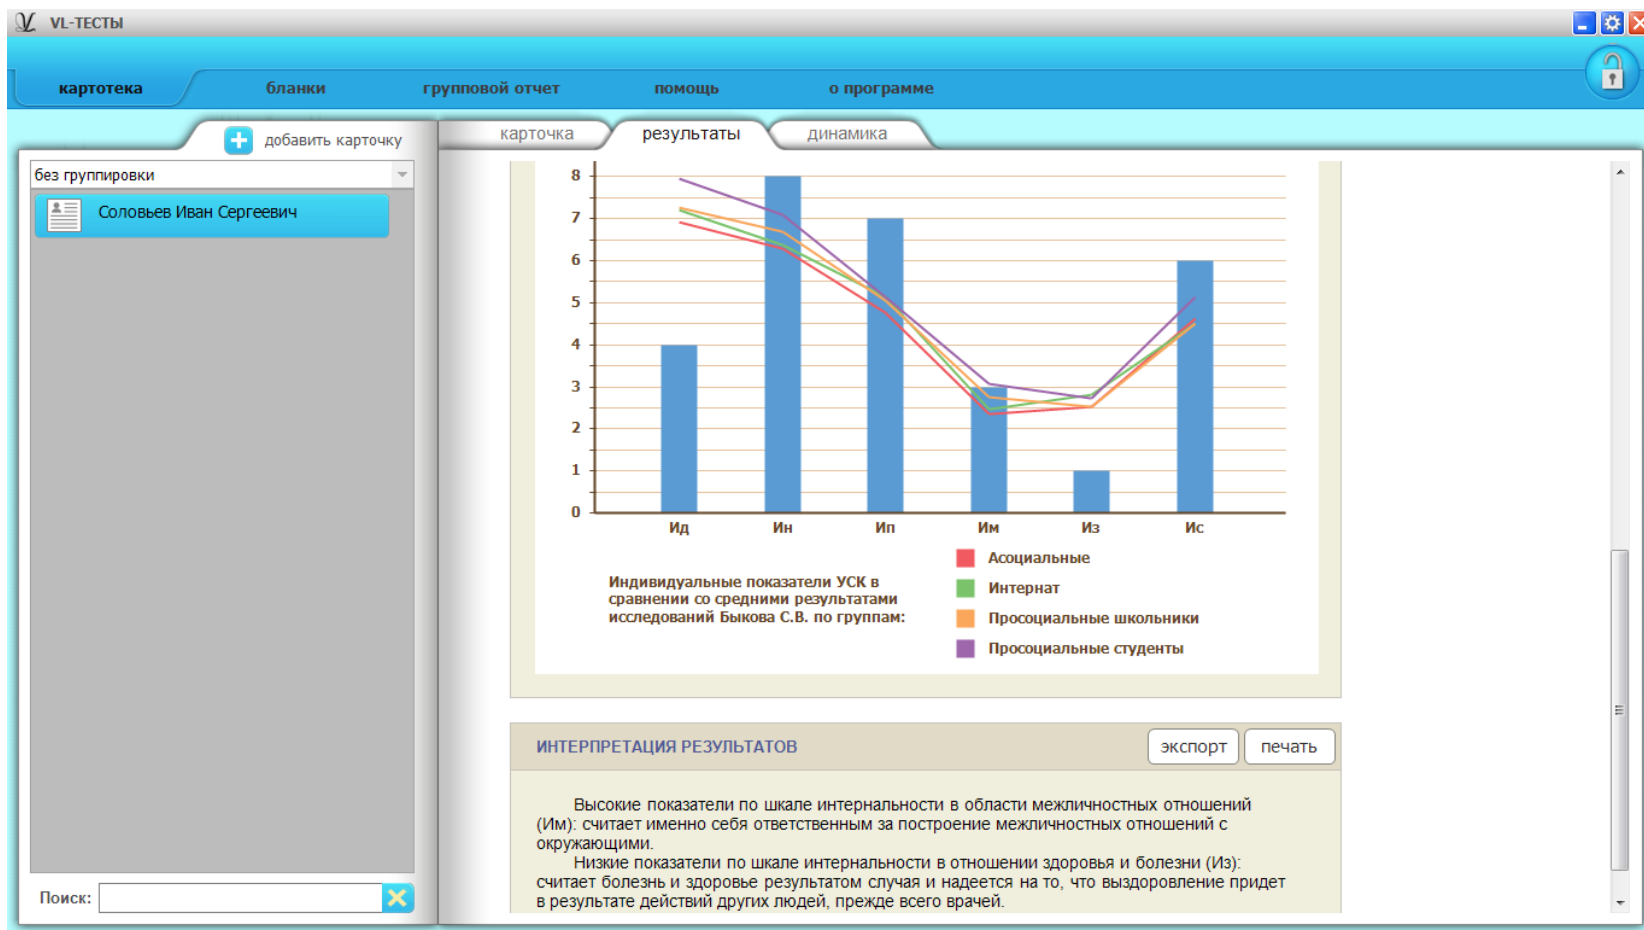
VL-ТЕСТЫ

картотека бланки групповой отчет помощь о программе

добавить карточку

без группировки

Соловьев Иван Сергеевич

Поиск:

карточка результаты динамика

8
7
6
5
4
3
2
1
0

Ид Ин Ип Им Из Ис

Индивидуальные показатели УСК в сравнении со средними результатами исследований Быкова С.В. по группам:

Асоциальные
Интернат
Просоциальные школьники
Просоциальные студенты

ИНТЕРПРЕТАЦИЯ РЕЗУЛЬТАТОВ

экспорт печать

Высокие показатели по шкале интернальности в области межличностных отношений (Им): считает именно себя ответственным за построение межличностных отношений с окружающими.

Низкие показатели по шкале интернальности в отношении здоровья и болезни (Из): считает болезнь и здоровье результатом случая и надеется на то, что выздоровление придет в результате действий других людей, прежде всего врачей.